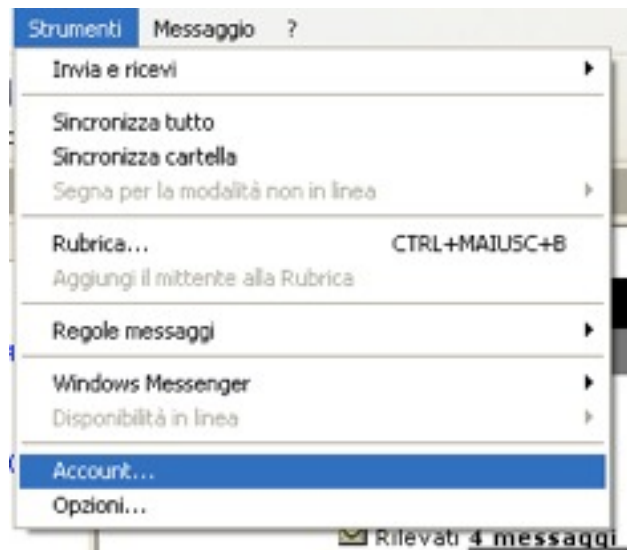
Strumenti Messaggio ?

Invia e ricevi

Sincronizza tutto
Sincronizza cartella
Segna per la modalità non in linea

Rubrica... CTRL+MAIUSC+B
Aggiungi il mittente alla Rubrica

Regole messaggi

Windows Messenger
Disponibilità in linea

Account...
Opzioni...

Rilevati 4 messaggi